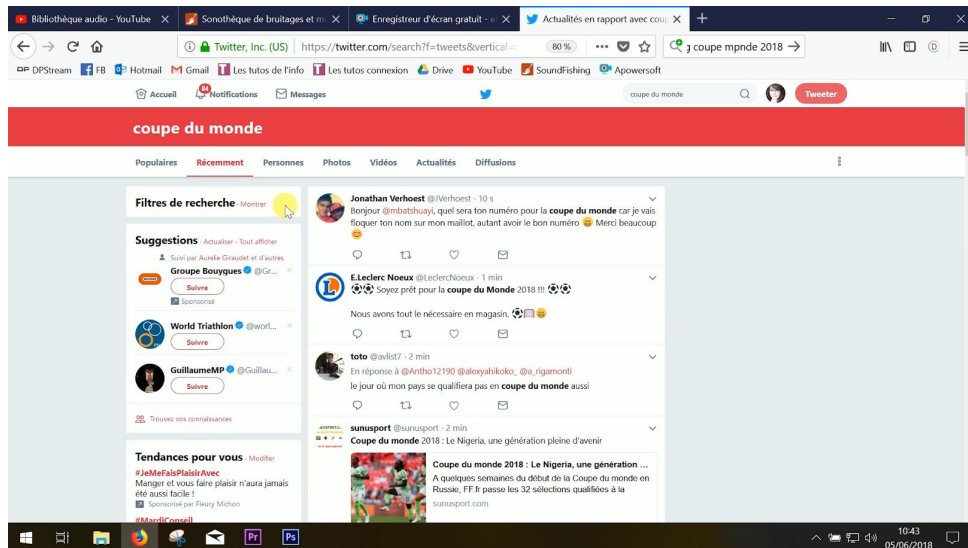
Bibliothèque audio - YouTube ×
Sonothèque de bruitages et m ×
Enregistreur d'écran gratuit - e ×
Actualités en rapport avec cou ×
+

Twitter, Inc. (US) https://twitter.com/search?f=tweets&vertical= 80 % coupe mpnde 2018 →

DPStream FB Hotmail Gmail Les tutos de l'info Les tutos connexion Drive YouTube SoundFishing Apowersoft

Accueil 84 Notifications Messages coupe du monde Tweeter

coupe du monde

Populaires Récemment Personnes Photos Vidéos Actualités Diffusions

Filtres de recherche · Montrer

Suggestions · Actualiser · Tout afficher
Suivi par Aurelie Giraudet et d'autres
Groupe Bouygues @Gr...
Suivre
Sponsorisé
World Triathlon @worl...
Suivre
GuillaumeMP @Guillau...
Suivre
Trouvez vos connaissances

Tendances pour vous · Modifier
#JeMeFaisPlaisirAvec
Manger et vous faire plaisir n'aura jamais été aussi facile !
Sponsorisé par Fleury Michon
#MardiConseil

Jonathan Verhoest @JVerhoest · 10 s
Bonjour @mbatshuayi, quel sera ton numéro pour la coupe du monde car je vais floquer ton nom sur mon maillot, autant avoir le bon numéro 😄 Merci beaucoup 😊

E.Leclerc Noeux @LeclercNoeux · 1 min
⚽⚽ Soyez prêt pour la coupe du Monde 2018 !!! ⚽⚽
Nous avons tout le nécessaire en magasin. ⚽📺😄

toto @avlist7 · 2 min
En réponse à @Antho12190 @alexyahikoko_ @a_rigamonti
le jour où mon pays se qualifiera pas en coupe du monde aussi

sunusport @sunusport · 2 min
Coupe du monde 2018 : Le Nigeria, une génération pleine d'avenir
Coupe du monde 2018 : Le Nigeria, une génération ...
A quelques semaines du début de la Coupe du monde en Russie, FF fr passe les 32 sélections qualifiées à la
sunusport.com

10:43
05/06/2018